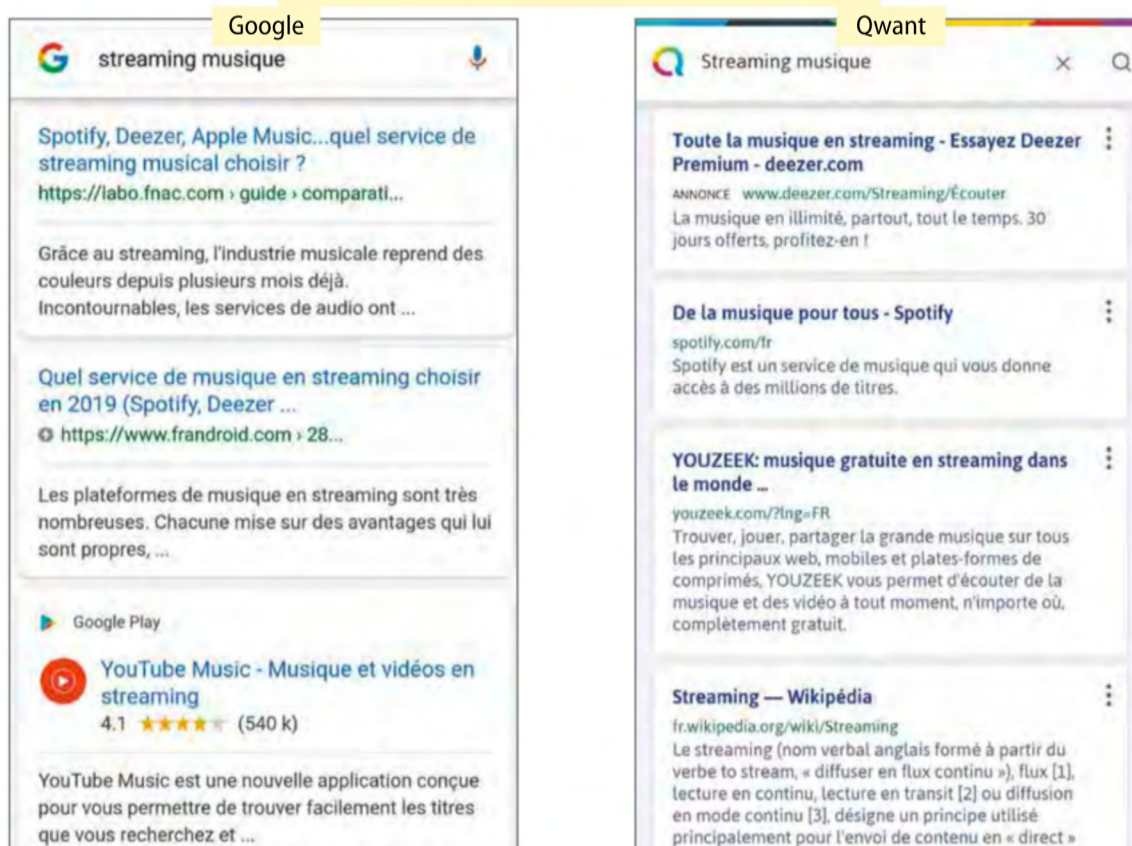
Google

G streaming musique

Spotify, Deezer, Apple Music...quel service de streaming musical choisir ?
https://labo.fnac.com › guide › comparati...

Grâce au streaming, l'industrie musicale reprend des couleurs depuis plusieurs mois déjà. Incontournables, les services de audio ont ...

Quel service de musique en streaming choisir en 2019 (Spotify, Deezer ...
https://www.frandroid.com › 28...

Les plateformes de musique en streaming sont très nombreuses. Chacune mise sur des avantages qui lui sont propres, ...

Google Play

YouTube Music - Musique et vidéos en streaming
4.1 ★★★★★ (540 k)

YouTube Music est une nouvelle application conçue pour vous permettre de trouver facilement les titres que vous recherchez et ...

Qwant

Streaming musique

Toute la musique en streaming - Essayez Deezer Premium - deezer.com
ANNONCE www.deezer.com/Streaming/Écouter
La musique en illimité, partout, tout le temps. 30 jours offerts, profitez-en !

De la musique pour tous - Spotify
spotify.com/fr
Spotify est un service de musique qui vous donne accès à des millions de titres.

YOUZEEK: musique gratuite en streaming dans le monde ...
youzeek.com/?lng=FR
Trouver, jouer, partager la grande musique sur tous les principaux web, mobiles et plates-formes de comprimés, YOUZEEK vous permet d'écouter de la musique et des vidéo à tout moment, n'importe où, complètement gratuit.

Streaming — Wikipédia
fr.wikipedia.org/wiki/Streaming
Le streaming (nom verbal anglais formé à partir du verbe to stream, « diffuser en flux continu »), flux [1], lecture en continu, lecture en transit [2] ou diffusion en mode continu [3], désigne un principe utilisé principalement pour l'envoi de contenu en « direct »